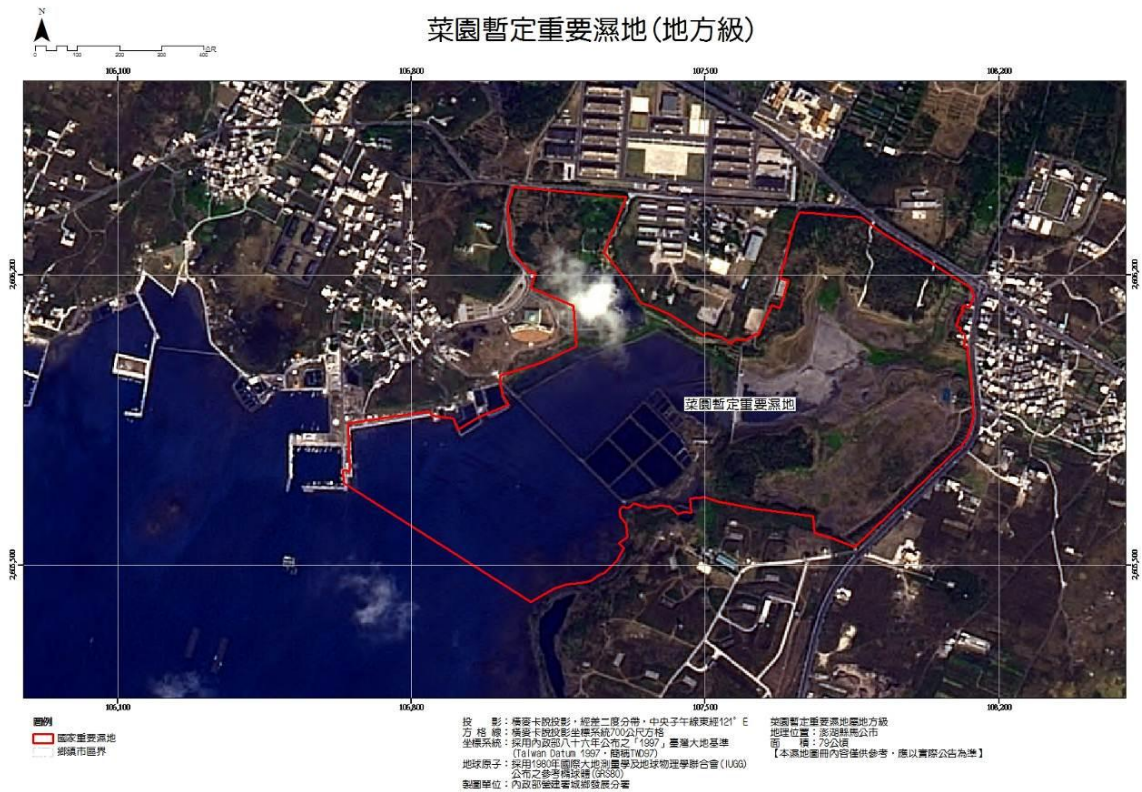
N

0 100 200 300 400 公尺

菜園暫定重要濕地(地方級)

106,100 106,800 107,500 108,200

2,606,200

2,605,500

菜園暫定重要濕地

106,100 106,800 107,500 108,200

圖例
國家重要濕地
鄉鎮市區界

投　　影：橫麥卡脫投影，經差二度分帶，中央子午線東經121° E
方 格 線：橫麥卡脫投影坐標系統700公尺方格
坐標系統：採用內政部八十六年公布之「1997」臺灣大地基準 (Taiwan Datum 1997，簡稱TWD97)
地球原子：採用1980年國際大地測量學及地球物理學聯合會(IUGG)公布之參考橢球體(GRS80)
製圖單位：內政部營建署城鄉發展分署

菜園暫定重要濕地屬地方級
地理位置：澎湖縣馬公市
面　　積：79公頃
【本濕地圖冊內容僅供參考，應以實際公告為準】